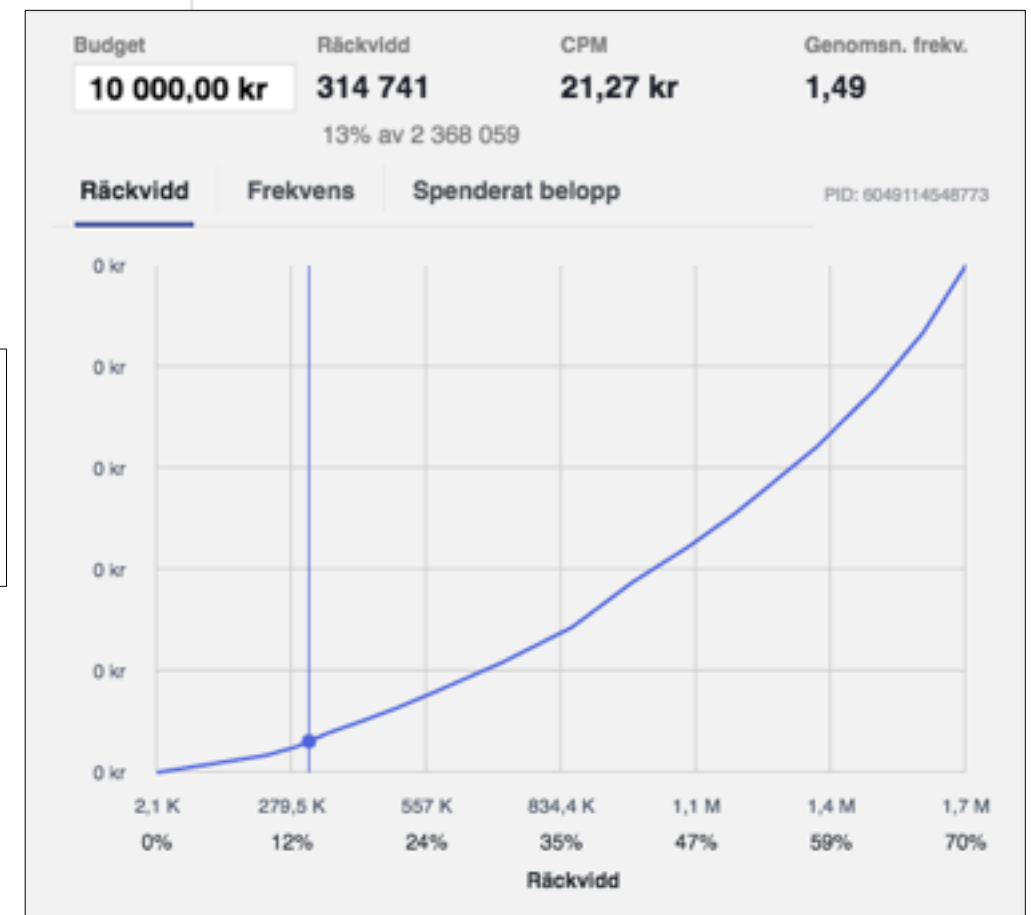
Budget
10 000,00 kr

Räckvidd
314 741
13% av 2 368 059

CPM
21,27 kr

Genomsn. frekv.
1,49

Räckvidd
Frekvens
Spenderat belopp

PID: 6049114548773

0 kr
0 kr
0 kr
0 kr
0 kr
0 kr

2,1 K
279,5 K
557 K
834,4 K
1,1 M
1,4 M
1,7 M

0%
12%
24%
35%
47%
59%
70%

Räckvidd